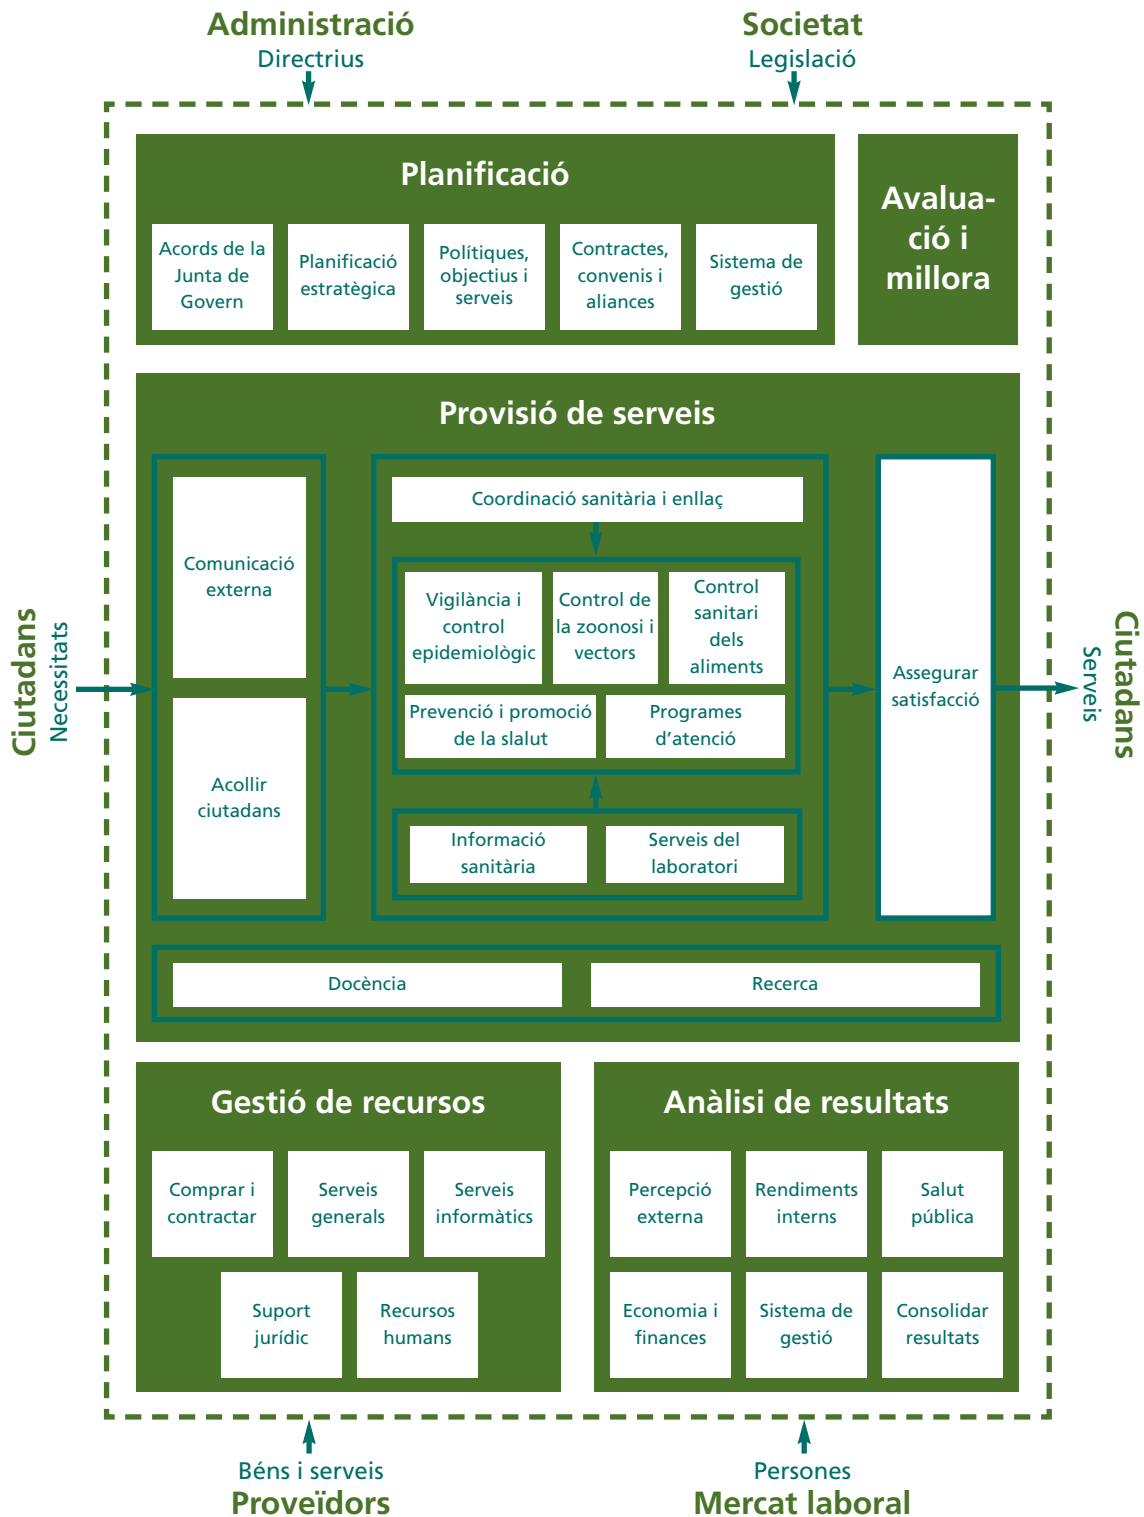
Administració
Directrius

Societat
Legislació

Planificació

Acords de la Junta de Govern

Planificació estratègica

Polítiques, objectius i serveis

Contractes, convenis i aliances

Sistema de gestió

Avaluació i millora

Provisió de serveis

Ciutadans
Necessitats

Comunicació externa

Acollir ciutadans

Coordinació sanitària i enllaç

Vigilància i control epidemiològic

Control de la zoonosi i vectors

Control sanitari dels aliments

Prevenció i promoció de la slalut

Programes d'atenció

Informació sanitària

Serveis del laboratori

Assegurar satisfacció

Ciutadans
Serveis

Docència

Recerca

Gestió de recursos

Comprar i contractar

Serveis generals

Serveis informàtics

Suport jurídic

Recursos humans

Anàlisi de resultats

Percepció externa

Rendiments interns

Salut pública

Economia i finances

Sistema de gestió

Consolidar resultats

Béns i serveis
Proveïdors

Persones
Mercat laboral